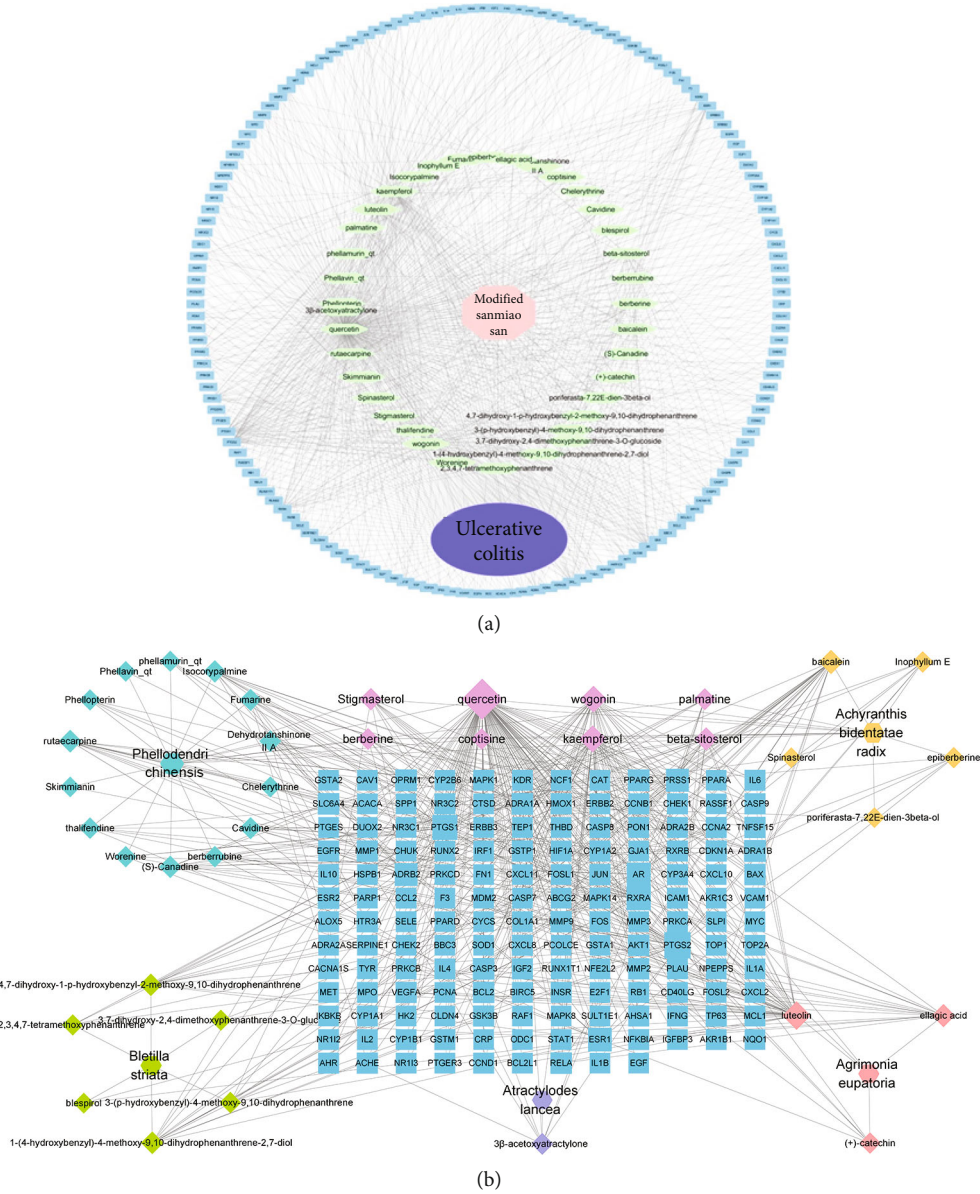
Fumar epiberberine ellagic acid tanshinone II A
Inophyllum E
Isocorypalmine
coptisine
kaempferol
Chelerythrine
luteolin
Cavidine
palmatine
blespirol
phellamurin_qt
beta-sitosterol
Phellavin_qt
berberrubine
Phellopterin
3β-acetoxyatractylone
Modified sanmiao san
berberine
quercetin
baicalein
rutaecarpine
(S)-Canadine
Skimmianin
(+)-catechin
Spinasterol
poriferasta-7,22E-dien-3beta-ol
Stigmasterol
4,7-dihydroxy-1-p-hydroxybenzyl-2-methoxy-9,10-dihydrophenanthrene
thalifendine
3-(p-hydroxybenzyl)-4-methoxy-9,10-dihydrophenanthrene
wogonin
3,7-dihydroxy-2,4-dimethoxyphenanthrene-3-O-glucoside
1-(4-hydroxybenzyl)-4-methoxy-9,10-dihydrophenanthrene-2,7-diol
Worenine
2,3,4,7-tetramethoxyphenanthrene
Ulcerative colitis

(a)

Phellavin_qt phellamurin_qt Isocorypalmine
Phellopterin
Fumarine
Stigmasterol
quercetin
wogonin
palmatine
baicalein
Inophyllum E
Dehydrotanshinone II A
berberine
coptisine
kaempferol
beta-sitosterol
Achyranthis bidentatae radix
rutaecarpine
Phellodendri chinensis
Spinasterol
epiberberine
Skimmianin
Chelerythrine
thalifendine
Cavidine
poriferasta-7,22E-dien-3beta-ol
Worenine
berberrubine
(S)-Canadine

| GSTA2 | CAV1 | OPRM1 | CYP2B6 | MAPK1 | KDR | NCF1 | CAT | PPARG | PRSS1 | PPARA | IL6 |
|---|---|---|---|---|---|---|---|---|---|---|---|
| SLC6A4 | ACACA | SPP1 | NR3C2 | CTSD | ADRA1A | HMOX1 | ERBB2 | CCNB1 | CHEK1 | RASSF1 | CASP9 |
| PTGES | DUOX2 | NR3C1 | PTGS1 | ERBB3 | TEP1 | THBD | CASP8 | PON1 | ADRA2B | CCNA2 | TNFSF15 |
| EGFR | MMP1 | CHUK | RUNX2 | IRF1 | GSTP1 | HIF1A | CYP1A2 | GJA1 | RXRB | CDKN1A | ADRA1B |
| IL10 | HSPB1 | ADRB2 | PRKCD | FN1 | CXCL11 | FOSL1 | JUN | AR | CYP3A4 | CXCL10 | BAX |
| ESR2 | PARP1 | CCL2 | F3 | MDM2 | CASP7 | ABCG2 | MAPK14 | RXRA | ICAM1 | AKR1C3 | VCAM1 |
| ALOX5 | HTR3A | SELE | PPARD | CYCS | COL1A1 | MMP9 | FOS | MMP3 | PRKCA | SLPI | MYC |
| ADRA2A | SERPINE1 | CHEK2 | BBC3 | SOD1 | CXCL8 | PCOLCE | GSTA1 | AKT1 | PTGS2 | TOP1 | TOP2A |
| CACNA1S | TYR | PRKCB | IL4 | CASP3 | IGF2 | RUNX1T1 | NFE2L2 | MMP2 | PLAU | NPEPPS | IL1A |
| MET | MPO | VEGFA | PCNA | BCL2 | BIRC5 | INSR | E2F1 | RB1 | CD40LG | FOSL2 | CXCL2 |
| IKBKB | CYP1A1 | HK2 | CLDN4 | GSK3B | RAF1 | MAPK8 | SULT1E1 | AHSA1 | IFNG | TP63 | MCL1 |
| NR1I2 | IL2 | CYP1B1 | GSTM1 | CRP | ODC1 | STAT1 | ESR1 | NFKBIA | IGFBP3 | AKR1B1 | NQO1 |
| AHR | ACHE | NR1I3 | PTGER3 | CCND1 | BCL2L1 | RELA | IL1B | EGF | | | |

4,7-dihydroxy-1-p-hydroxybenzyl-2-methoxy-9,10-dihydrophenanthrene
2,3,4,7-tetramethoxyphenanthrene
3,7-dihydroxy-2,4-dimethoxyphenanthrene-3-O-gluc
Bletilla striata
blespirol 3-(p-hydroxybenzyl)-4-methoxy-9,10-dihydrophenanthrene
1-(4-hydroxybenzyl)-4-methoxy-9,10-dihydrophenanthrene-2,7-diol
luteolin
ellagic acid
Agrimonia eupatoria
Atractylodes lancea
3β-acetoxyatractylone
(+)-catechin

(b)